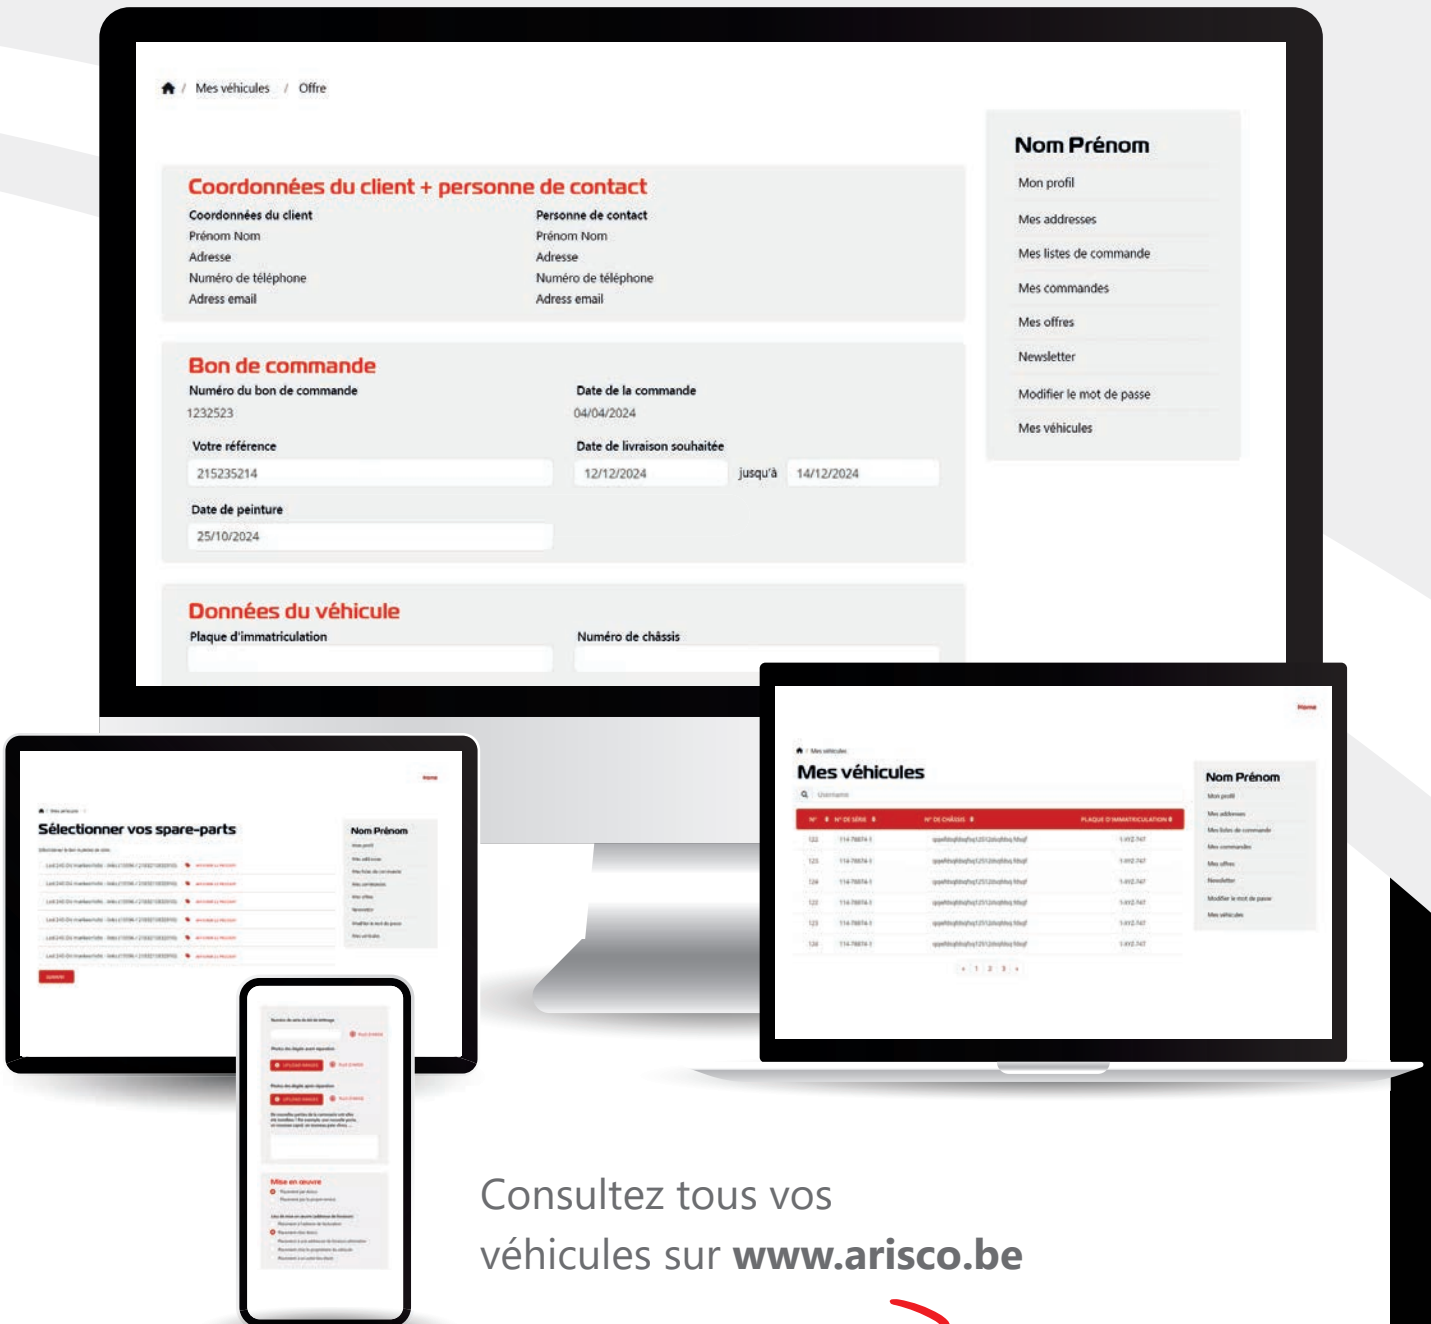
/ Mes véhicules / Offre

Coordonnées du client + personne de contact

Coordonnées du client
Prénom Nom
Adresse
Numéro de téléphone
Adress email

Personne de contact
Prénom Nom
Adresse
Numéro de téléphone
Adress email

Bon de commande

Numéro du bon de commande
1232523

Date de la commande
04/04/2024

Votre référence
215235214

Date de livraison souhaitée
12/12/2024 jusqu'à 14/12/2024

Date de peinture
25/10/2024

Données du véhicule

Plaque d'immatriculation

Numéro de châssis

Nom Prénom
Mon profil
Mes addresses
Mes listes de commande
Mes commandes
Mes offres
Newsletter
Modifier le mot de passe
Mes véhicules

Home

Mes véhicules

Nom Prénom

Home

Sélectionner vos spare-parts

Nom Prénom

Mise en œuvre

Consultez tous vos véhicules sur **www.arisco.be**